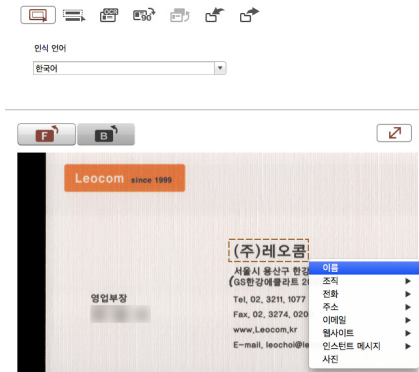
OCR

90

인식 언어

한국어

F

B

Leocom since 1999

(주)레오콤

서울시 용산구 한강

(GS한강에클라트 20

영업부장

Tel, 02, 3211, 1077

Fax, 02, 3274, 020

www.Leocom.kr

E-mail, leochoi@le

이름

조직

전화

주소

이메일

웹사이트

인스턴트 메시지

사진